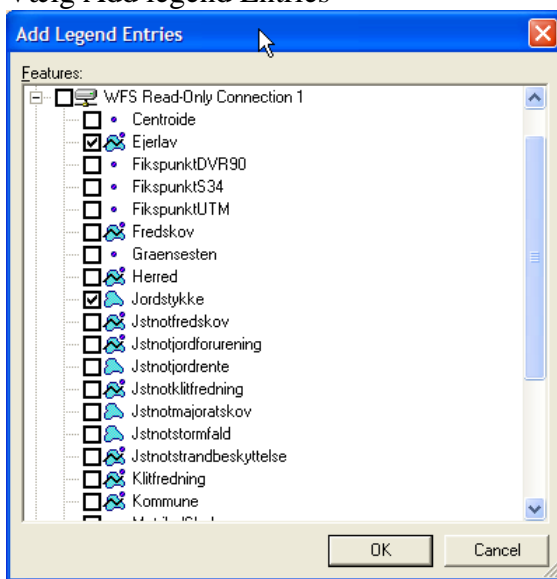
Vælg Add legend Entries

Add Legend Entries

Features:

WFS Read-Only Connection 1
Centroide
Ejerlav
FikspunktDVR90
FikspunktS34
FikspunktUTM
Fredskov
Graensesten
Herred
Jordstykke
Jstnotfredskov
Jstnotjordforurening
Jstnotjordrente
Jstnotklitfredning
Jstnotmajoratskov
Jstnotstormfald
Jstnotstrandbeskyttelse
Klitfredning
Kommune
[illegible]

OK
Cancel